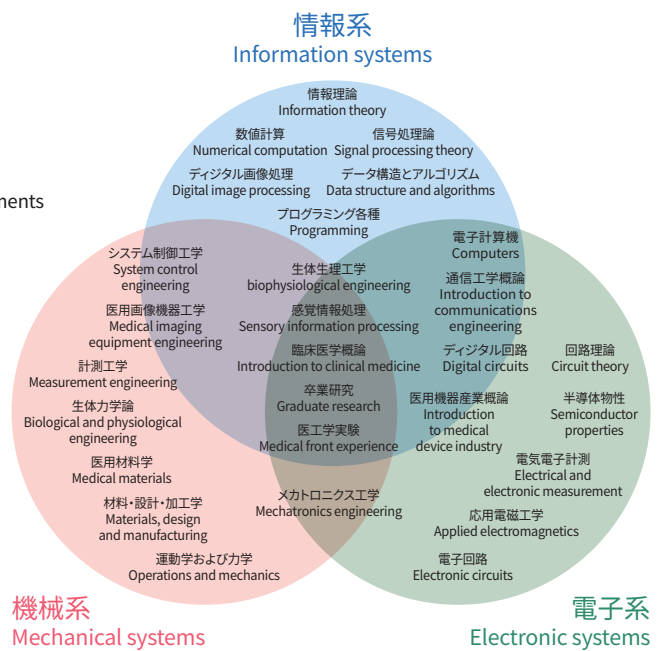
情報系
Information systems

nments

情報理論
Information theory

数値計算
Numerical computation

信号処理論
Signal processing theory

ディジタル画像処理
Digital image processing

データ構造とアルゴリズム
Data structure and algorithms

プログラミング各種
Programming

システム制御工学
System control engineering

生体生理工学
biophysiological engineering

電子計算機
Computers

通信工学概論
Introduction to communications engineering

医用画像機器工学
Medical imaging equipment engineering

感覚情報処理
Sensory information processing

計測工学
Measurement engineering

臨床医学概論
Introduction to clinical medicine

ディジタル回路
Digital circuits

回路理論
Circuit theory

生体力学論
Biological and physiological engineering

卒業研究
Graduate research

医用機器産業概論
Introduction to medical device industry

半導体物性
Semiconductor properties

医工学実験
Medical front experience

医用材料学
Medical materials

電気電子計測
Electrical and electronic measurement

材料・設計・加工学
Materials, design and manufacturing

メカトロニクス工学
Mechatronics engineering

応用電磁工学
Applied electromagnetics

運動学および力学
Operations and mechanics

電子回路
Electronic circuits

機械系
Mechanical systems

電子系
Electronic systems